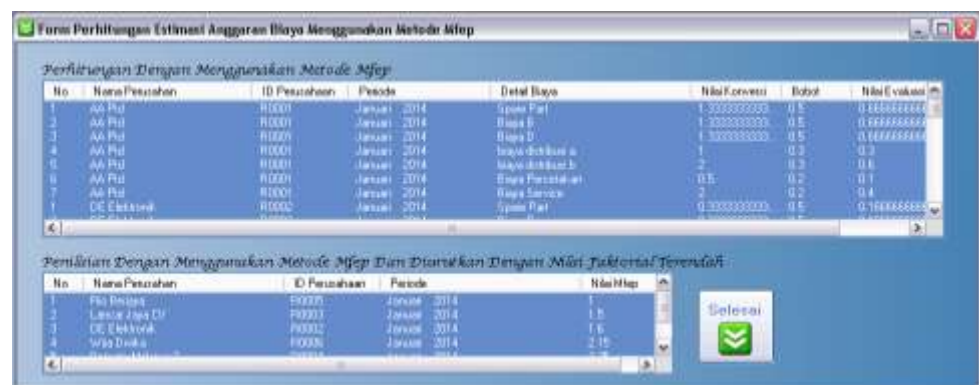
Form Perhitungan Estimasi Anggaran Biaya Menggunakan Metode Mfep

Perhitungan Dengan Menggunakan Metode Mfep

| No. | Nama Perusahan | ID Perusahaan | Periode | Detail Biaya | Nilai Konversi | Bobot | Nilai Evaluasi |
|---|---|---|---|---|---|---|---|
| 1 | AA Ptd | R0001 | Januari 2014 | Spare Part | 1.3333333333 | 0.5 | 0.6666666666 |
| 2 | AA Ptd | R0001 | Januari 2014 | Biaya B | 1.3333333333 | 0.5 | 0.6666666666 |
| 3 | AA Ptd | R0001 | Januari 2014 | Biaya D | 1.3333333333 | 0.5 | 0.6666666666 |
| 4 | AA Ptd | R0001 | Januari 2014 | biaya distribusi a | 1 | 0.3 | 0.3 |
| 5 | AA Ptd | R0001 | Januari 2014 | biaya distribusi b | 2 | 0.3 | 0.6 |
| 6 | AA Ptd | R0001 | Januari 2014 | Biaya Perusahaan | 0.5 | 0.2 | 0.1 |
| 7 | AA Ptd | R0001 | Januari 2014 | Biaya Service | 2 | 0.2 | 0.4 |
| 1 | DE Elektronik | R0002 | Januari 2014 | Spare Part | 0.3333333333 | 0.5 | 0.1666666666 |

Penilaian Dengan Menggunakan Metode Mfep Dan Diurutkan Dengan Nilai Faktorial Terendah

| No. | Nama Perusahaan | ID Perusahaan | Periode | Nilai Mfep |
|---|---|---|---|---|
| 1 | Rio Perdana | R0005 | Januari 2014 | 1 |
| 2 | Lancar Jaya CV | R0003 | Januari 2014 | 1.5 |
| 3 | DE Elektronik | R0002 | Januari 2014 | 1.6 |
| 4 | Wita Doeka | R0006 | Januari 2014 | 2.15 |

Selesai